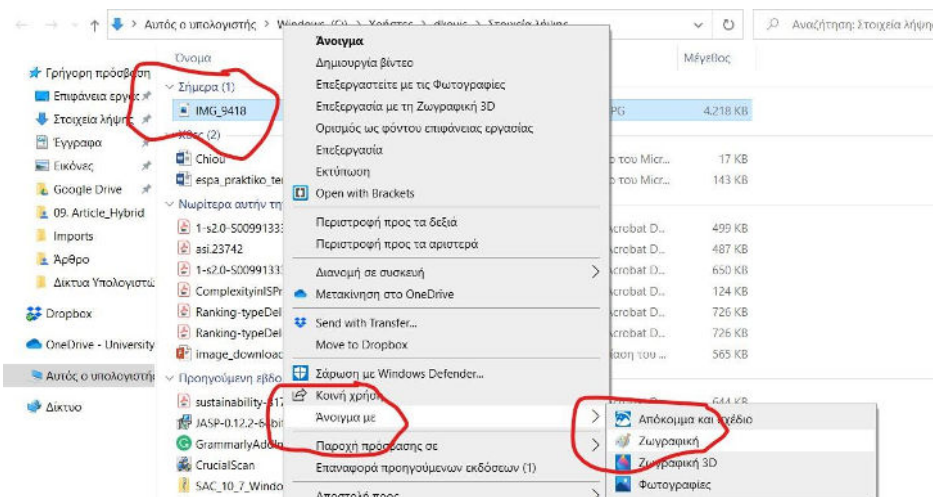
← → ↑ Αυτός ο υπολογιστής > Windows (C:) > Χρήστες > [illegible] > Στοιχεία λήψης

Αναζήτηση: Στοιχεία λήψης

Όνομα
Μέγεθος

Γρήγορη πρόσβαση
Επιφάνεια εργασ
Στοιχεία λήψης
Έγγραφα
Εικόνες
Google Drive
09. Article_Hybrid
Imports
Άρθρο
Δίκτυα Υπολογιστώ
Dropbox
OneDrive - University
Αυτός ο υπολογιστής
Δίκτυο

Σήμερα (1)
IMG_9418
PG 4.218 KB
Χθες (2)
Chiou
του Micr... 17 KB
espa_praktiko_te
του Micr... 143 KB
Νωρίτερα αυτήν τη
1-s2.0-S00991333
crobat D... 499 KB
asi.23742
crobat D... 487 KB
1-s2.0-S00991333
crobat D... 650 KB
ComplexityinISPr
crobat D... 124 KB
Ranking-typeDel
crobat D... 726 KB
Ranking-typeDel
crobat D... 726 KB
image_downloac
ιάση του ... 565 KB
Προηγούμενη εβδο
sustainability-s17
JASP-0.12.2-64bit
GrammarlyAddIn
CrucialScan
SAC_10_7_Windo

Άνοιγμα
Δημιουργία βίντεο
Επεξεργαστείτε με τις Φωτογραφίες
Επεξεργασία με τη Ζωγραφική 3D
Ορισμός ως φόντου επιφάνειας εργασίας
Επεξεργασία
Εκτύπωση
Open with Brackets
Περιστροφή προς τα δεξιά
Περιστροφή προς τα αριστερά
Διανομή σε συσκευή
Μετακίνηση στο OneDrive
Send with Transfer...
Move to Dropbox
Σάρωση με Windows Defender...
Κοινή χρήση
Άνοιγμα με
Παροχή πρόσβασης σε
Επαναφορά προηγούμενων εκδόσεων (1)
Αποστολή προς

Απόκομμα και σχέδιο
Ζωγραφική
Ζωγραφική 3D
Φωτογραφίες